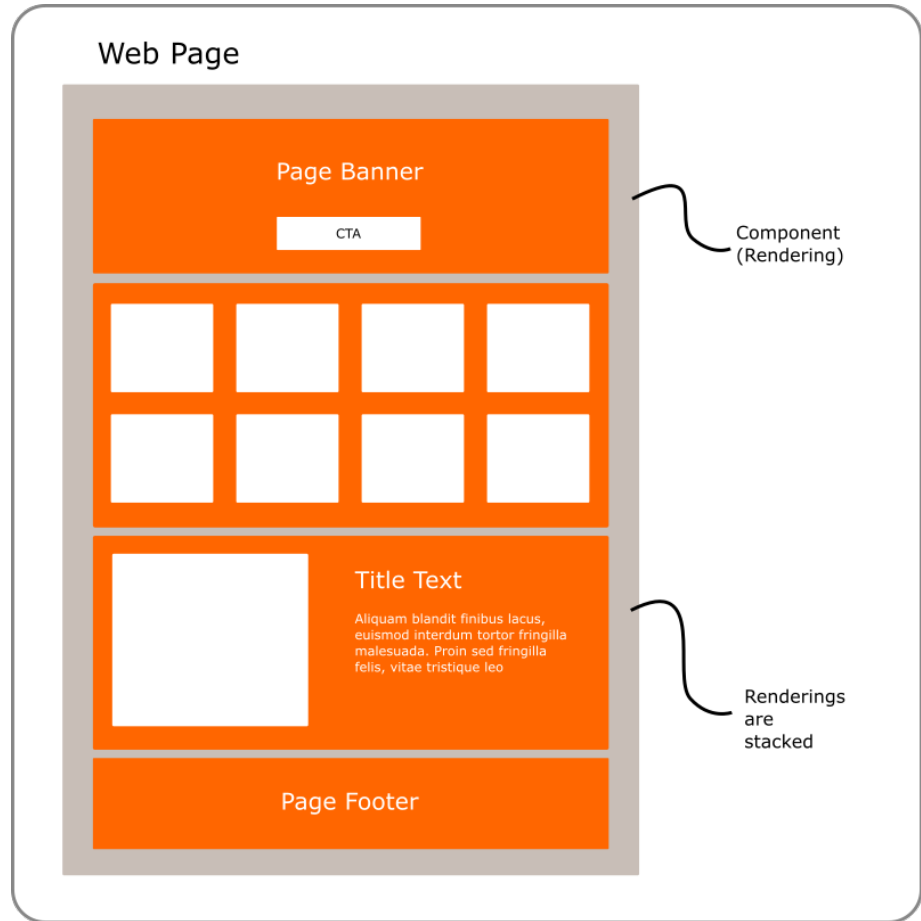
Web Page

Page Banner

CTA

Component (Rendering)

Title Text

Aliquam blandit finibus lacus, euismod interdum tortor fringilla malesuada. Proin sed fringilla felis, vitae tristique leo

Renderings are stacked

Page Footer